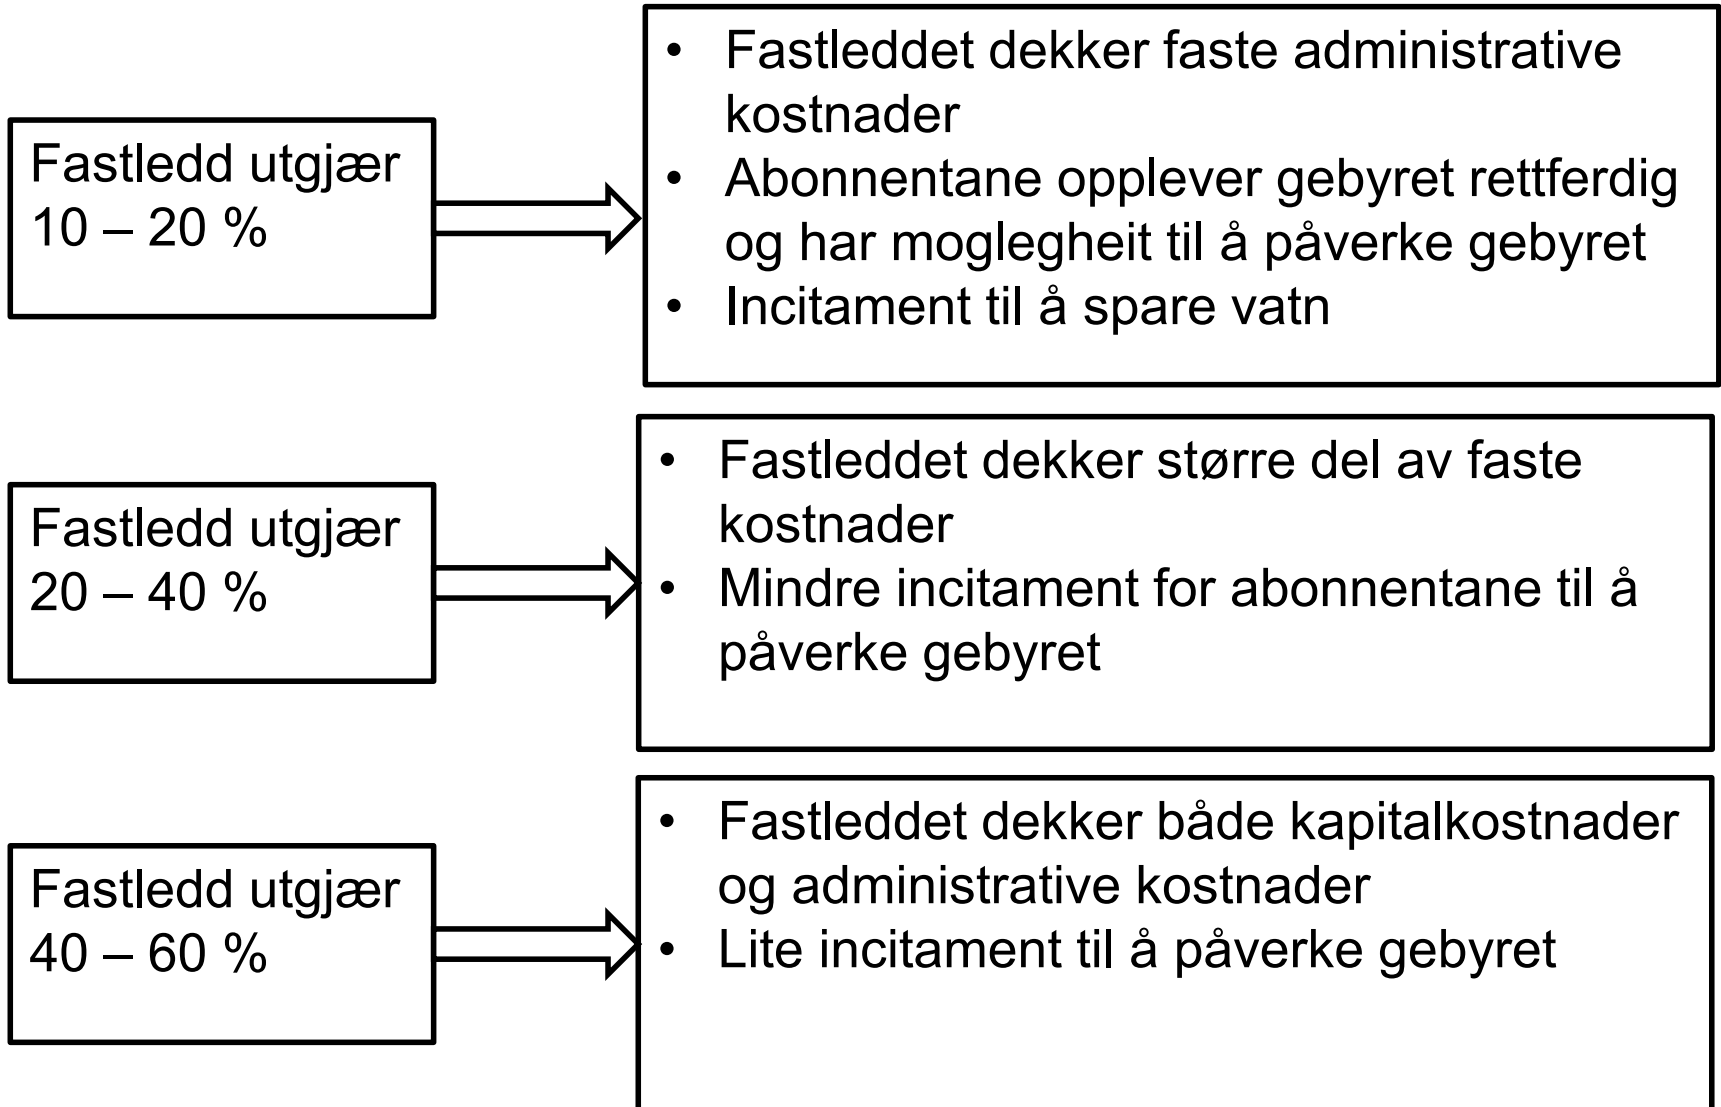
Fastledd utgjær 10 – 20 %

• Fastleddet dekker faste administrative kostnader
• Abonnentane opplever gebyret rettferdig og har moglegheit til å påverke gebyret
• Incitament til å spare vatn

Fastledd utgjær 20 – 40 %

• Fastleddet dekker større del av faste kostnader
• Mindre incitament for abonnentane til å påverke gebyret

Fastledd utgjær 40 – 60 %

• Fastleddet dekker både kapitalkostnader og administrative kostnader
• Lite incitament til å påverke gebyret